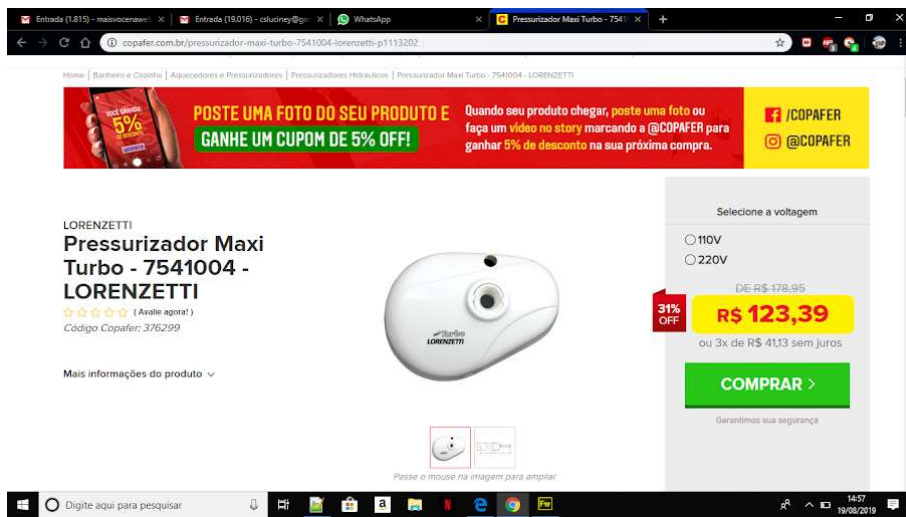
Entrada (1.815) - maisvocenaweb × Entrada (19.016) - csluciney@gm × WhatsApp × Pressurizador Maxi Turbo - 7541 × +

copafer.com.br/pressurizador-maxi-turbo-7541004-lorenzetti-p1113292

Home | Banheiro e Cozinha | Aquecedores e Pressurizadores | Pressurizadores Hidráulicos | Pressurizador Maxi Turbo - 7541004 - LORENZETTI

VOCÊ GANHA 5% DE DESCONTO

POSTE UMA FOTO DO SEU PRODUTO E GANHE UM CUPOM DE 5% OFF!

Quando seu produto chegar, poste uma foto ou faça um vídeo no story marcando a @COPAFER para ganhar 5% de desconto na sua próxima compra.

/COPAFER
@COPAFER

LORENZETTI
Pressurizador Maxi Turbo - 7541004 - LORENZETTI
( Avalie agora! )
Código Copafer: 376299

Mais informações do produto

Turbo
LORENZETTI

Passe o mouse na imagem para ampliar

Selecione a voltagem
110V
220V

DE R$ 178,95
31% OFF
R$ 123,39
ou 3x de R$ 41,13 sem juros

COMPRAR >

Garantimos sua segurança

Digite aqui para pesquisar

14:57
19/08/2019